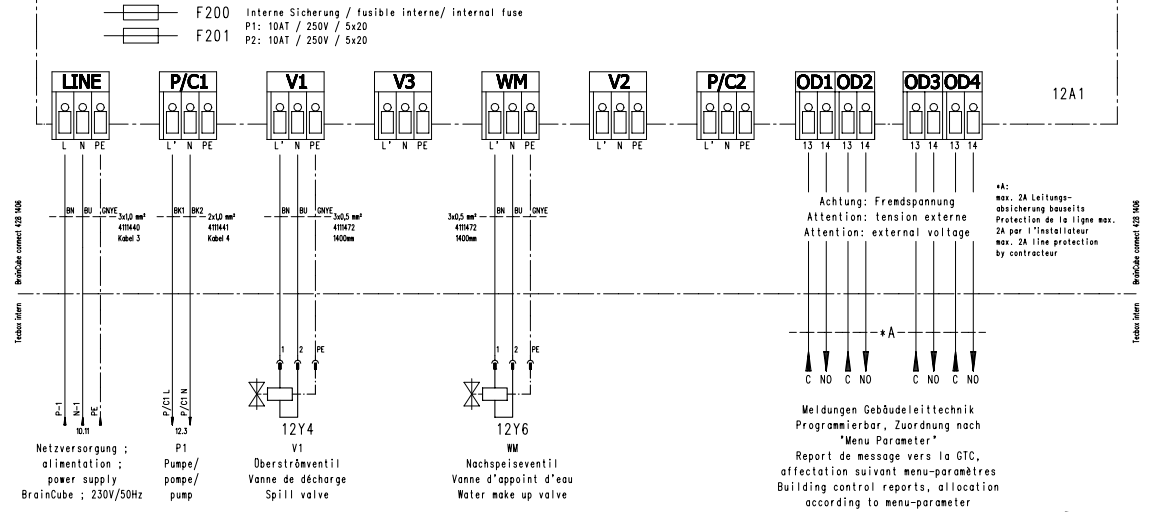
F200 Interne Sicherung / fusible interne/ internal fuse
F201 P1: 10AT / 250V / 5x20
P2: 10AT / 250V / 5x20

LINE P/C1 V1 V3 WM V2 P/C2 OD1 OD2 OD3 OD4 12A1

L N PE L' N PE L' N PE L' N PE L' N PE L' N PE L' N PE 13 14 13 14 13 14 13 14

BN BU GNYE 3x1,0 mm² 4111440 Kabel 3

BK1 BK2 2x1,0 mm² 4111441 Kabel 4

BN BU GNYE 3x0,5 mm² 4111472 1400mm

3x0,5 mm² 4111472 1400mm BN BU GNYE

Achtung: Fremdspannung
Attention: tension externe
Attention: external voltage

*A:
max. 2A Leitungsabsicherung bauseits
Protection de la ligne max. 2A par l'installateur
max. 2A line protection by contracteur

BrainCube connect 428 1406

Tecbox intern

*A

1 2 PE

1 2 PE

P-1 N-1 PE 10.11

P/C1 L P/C1 N 12.3

C NO C NO C NO C NO

12Y4

12Y6

Netzversorgung ;
alimentation ;
power supply
BrainCube ; 230V/50Hz

P1
Pumpe/
pompe/
pump

V1
Überströmventil
Vanne de décharge
Spill valve

WM
Nachspeiseventil
Vanne d'appoint d'eau
Water make up valve

Meldungen Gebäudeleittechnik
Programmierbar, Zuordnung nach
"Menu Parameter"
Report de message vers la GTC,
affectation suivant menu-paramètres
Building control reports, allocation
according to menu-parameter